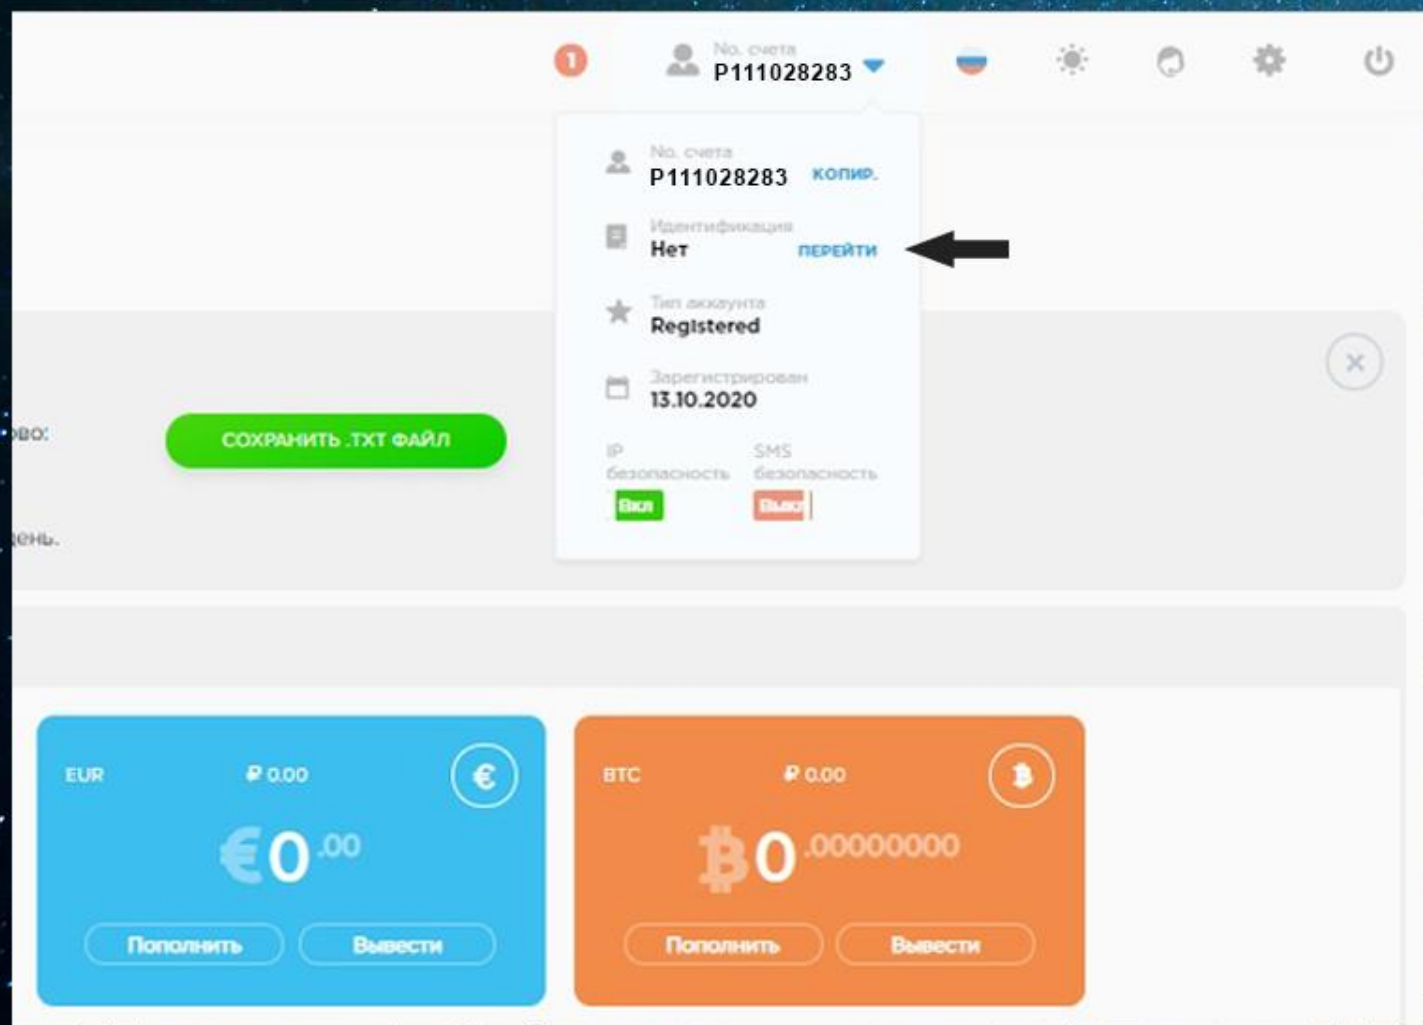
1

No. счета
P111028283

No. счета
P111028283 КОПИР.

Идентификация
Нет ПЕРЕЙТИ

Тип аккаунта
Registered

Зарегистрирован
13.10.2020

IP безопасность
Вкл

SMS безопасность
Выкл

вво:

СОХРАНИТЬ .TXT ФАЙЛ

день.

EUR ₽ 0.00
€0.00
Пополнить Вывести

BTC ₽ 0.00
฿0.00000000
Пополнить Вывести